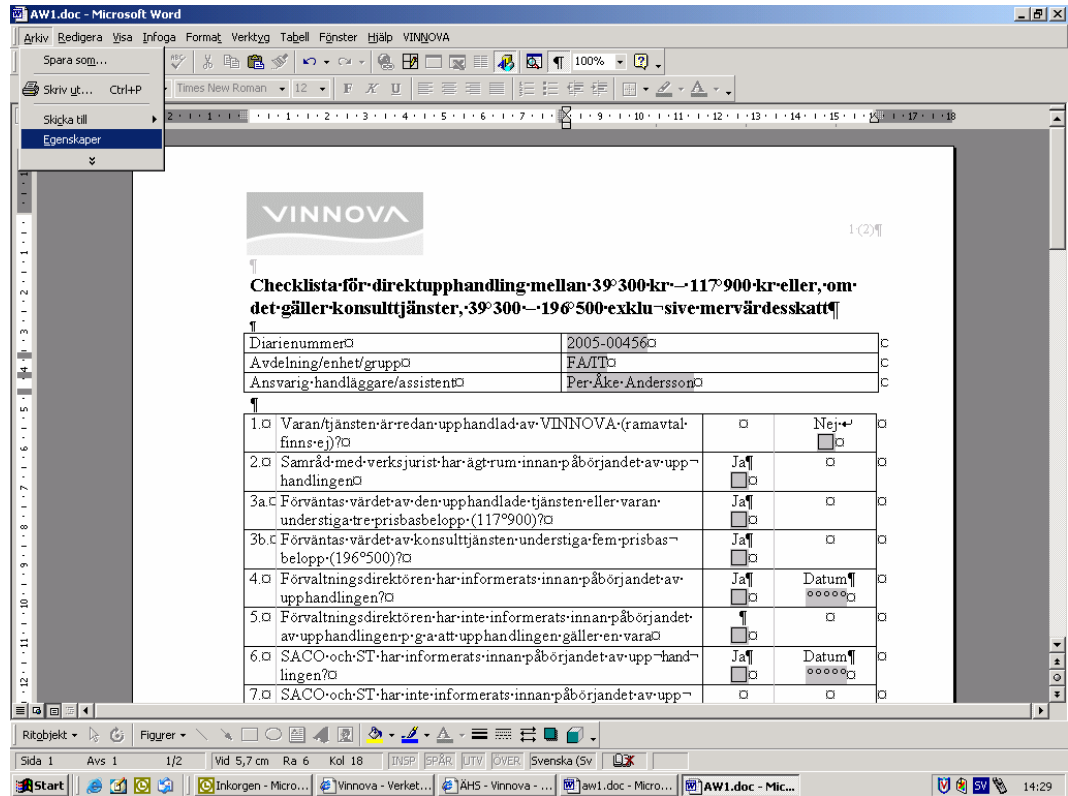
AW1.doc - Microsoft Word

Arkiv Redigera Visa Infoga Format Verktyg Tabell Fönster Hjälp VINNOVA

Spara som...
Skriv ut... Ctrl+P
Skicka till
Egenskaper

Times New Roman 12 100%

VINNOVA

1 (2)¶

¶

Checklista·för·direktupphandling·mellan·39°300·kr·–·117°900·kr·eller,·om·det·gäller·konsulttjänster,·39°300·–·196°500·exklusive·mervärdesskatt¶

¶

| Diarienummer¤ | 2005-00456¤ |
|---|---|
| Avdelning/enhet/grupp¤ | FA/IT¤ |
| Ansvarig·handläggare/assistent¤ | Per·Åke·Andersson¤ |

¶

| 1.¤ | Varan/tjänsten·är·redan·upphandlad·av·VINNOVA·(ramavtal·finns·ej)?¤ | ¤ | Nej·↵ ¤ |
|---|---|---|---|
| 2.¤ | Samråd·med·verksjurist·har·ägt·rum·innan·påbörjandet·av·upphandlingen¤ | Ja¶ ¤ | ¤ |
| 3a.¤ | Förväntas·värdet·av·den·upphandlade·tjänsten·eller·varan·understiga·tre·prisbasbelopp·(117°900)?¤ | Ja¶ ¤ | ¤ |
| 3b.¤ | Förväntas·värdet·av·konsulttjänsten·understiga·fem·prisbasbelopp·(196°500)?¤ | Ja¶ ¤ | ¤ |
| 4.¤ | Förvaltningsdirektören·har·informerats·innan·påbörjandet·av·upphandlingen?¤ | Ja¶ ¤ | Datum¶ °°°°°¤ |
| 5.¤ | Förvaltningsdirektören·har·inte·informerats·innan·påbörjandet·av·upphandlingen·p.g.a·att·upphandlingen·gäller·en·vara¤ | ¶ ¤ | ¤ |
| 6.¤ | SACO·och·ST·har·informerats·innan·påbörjandet·av·upphandlingen?¤ | Ja¶ ¤ | Datum¶ °°°°°¤ |
| 7.¤ | SACO·och·ST·har·inte·informerats·innan·påbörjandet·av·upp¬ | ¤ | ¤ |

Ritobjekt Figurer

Sida 1 Avs 1 1/2 Vid 5,7 cm Ra 6 Kol 18 INSP SPÅR UTV ÖVER Svenska (Sv

Start Inkorgen - Micro... Vinnova - Verket... ÅHS - Vinnova - ... aw1.doc - Micro... AW1.doc - Mic... 14:29